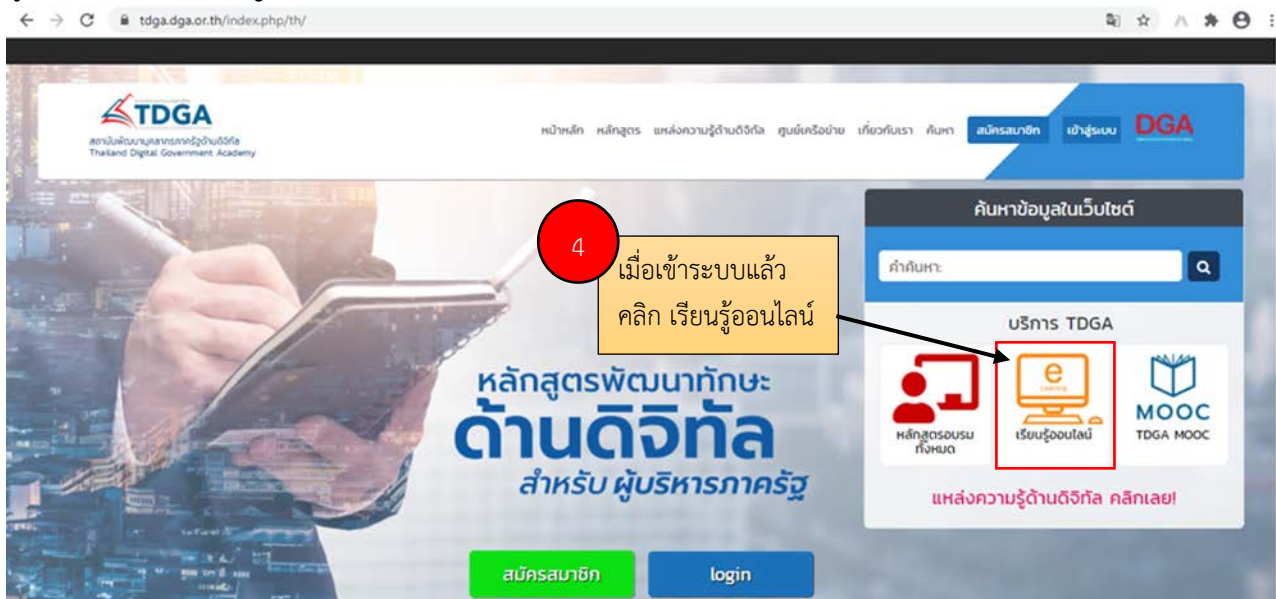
tdga.dga.or.th/index.php/th/

TDGA
สถาบันพัฒนาบุคลากรภาครัฐด้านดิจิทัล
Thailand Digital Government Academy

หน้าหลัก หลักสูตร แหล่งความรู้ด้านดิจิทัล ศูนย์เครือข่าย เกี่ยวกับเรา ค้นหา สมัครสมาชิก เข้าสู่ระบบ DGA

4
เมื่อเข้าระบบแล้ว คลิก เรียนรู้ออนไลน์

ค้นหาข้อมูลในเว็บไซต์
คำค้นหา

บริการ TDGA
หลักสูตรอบรมทั้งหมด
e Learning
เรียนรู้ออนไลน์
MOOC
TDGA MOOC

แหล่งความรู้ด้านดิจิทัล คลิกเลย!

หลักสูตรพัฒนาทักษะ
ด้านดิจิทัล
สำหรับ ผู้บริหารภาครัฐ

สมัครสมาชิก
login